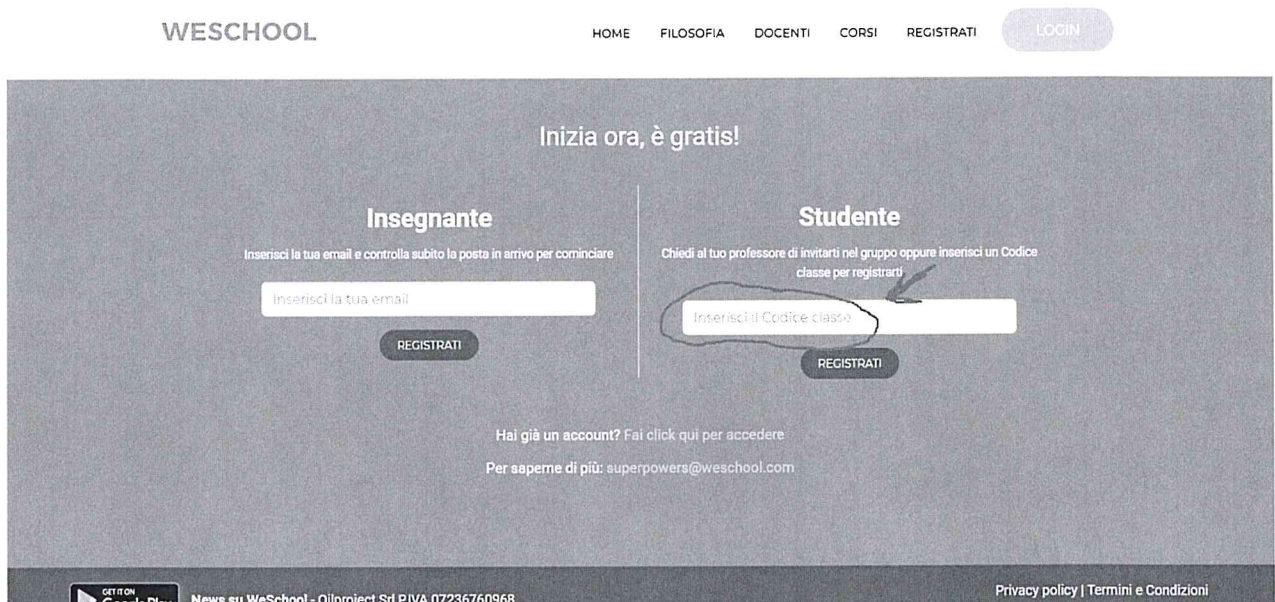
WESCHOOL

HOME FILOSOFIA DOCENTI CORSI REGISTRATI LOGIN

Inizia ora, è gratis!

Insegnante

Inserisci la tua email e controlla subito la posta in arrivo per cominciare

Inserisci la tua email

REGISTRATI

Studente

Chiedi al tuo professore di invitarti nel gruppo oppure inserisci un Codice classe per registrarti

Inserisci il Codice classe

REGISTRATI

Hai già un account? Fai click qui per accedere

Per saperne di più: superpowers@weschool.com

GET IT ON Google Play

News su WeSchool - Oilproject Srl P.IVA 07236760968

Privacy policy | Termini e Condizioni